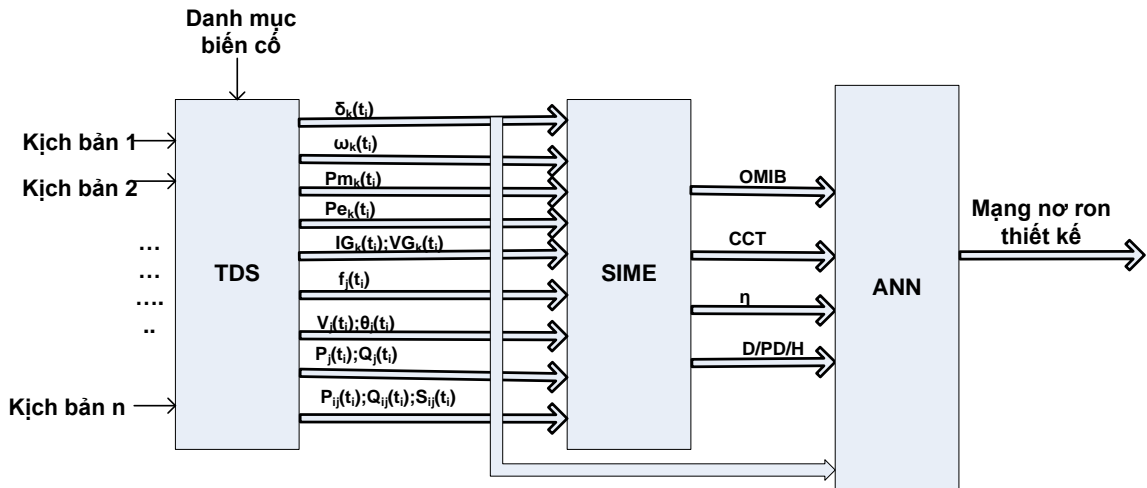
Danh mục biến cố

Kịch bản 1
Kịch bản 2
…
…
….
..
Kịch bản n

TDS

$\delta_k(t_i)$
$\omega_k(t_i)$
$Pm_k(t_i)$
$Pe_k(t_i)$
$IG_k(t_i);VG_k(t_i)$
$f_j(t_i)$
$V_j(t_i);\theta_j(t_i)$
$P_j(t_i);Q_j(t_i)$
$P_{ij}(t_i);Q_{ij}(t_i);S_{ij}(t_i)$

SIME

OMIB
CCT
η
D/PD/H

ANN

Mạng nơ ron thiết kế